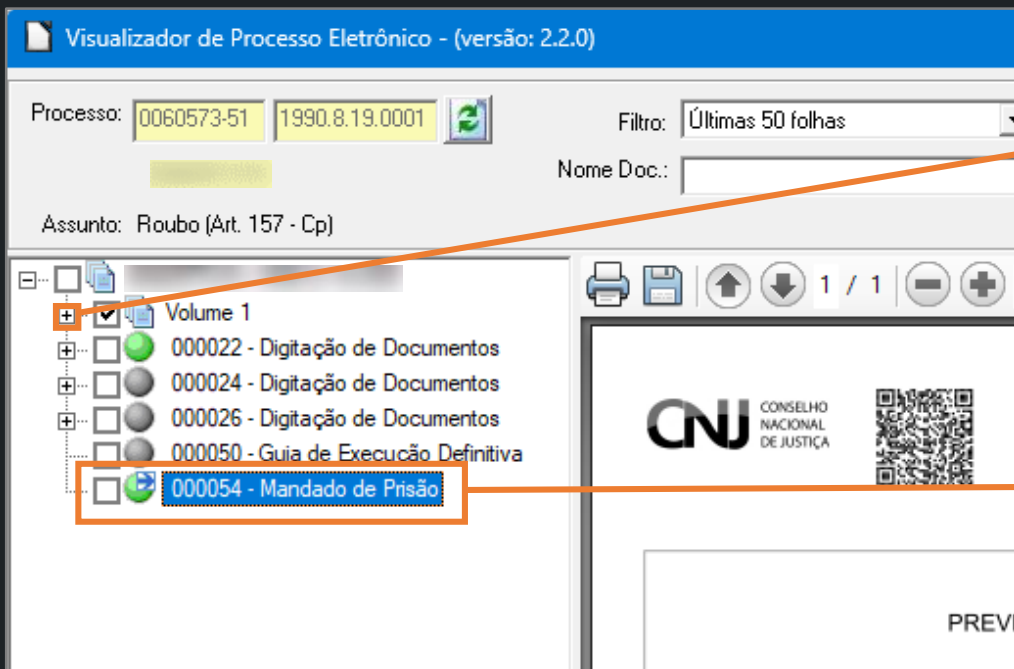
Visualizador de Processo Eletrônico - (versão: 2.2.0)

Processo: 0060573-51 1990.8.19.0001

Filtro: Últimas 50 folhas

Nome Doc.:

Assunto: Roubo (Art. 157 - Cp)

Volume 1

000022 - Digitação de Documentos

000024 - Digitação de Documentos

000026 - Digitação de Documentos

000050 - Guia de Execução Definitiva

000054 - Mandado de Prisão

1 / 1

CNJ CONSELHO NACIONAL DE JUSTIÇA

PREV